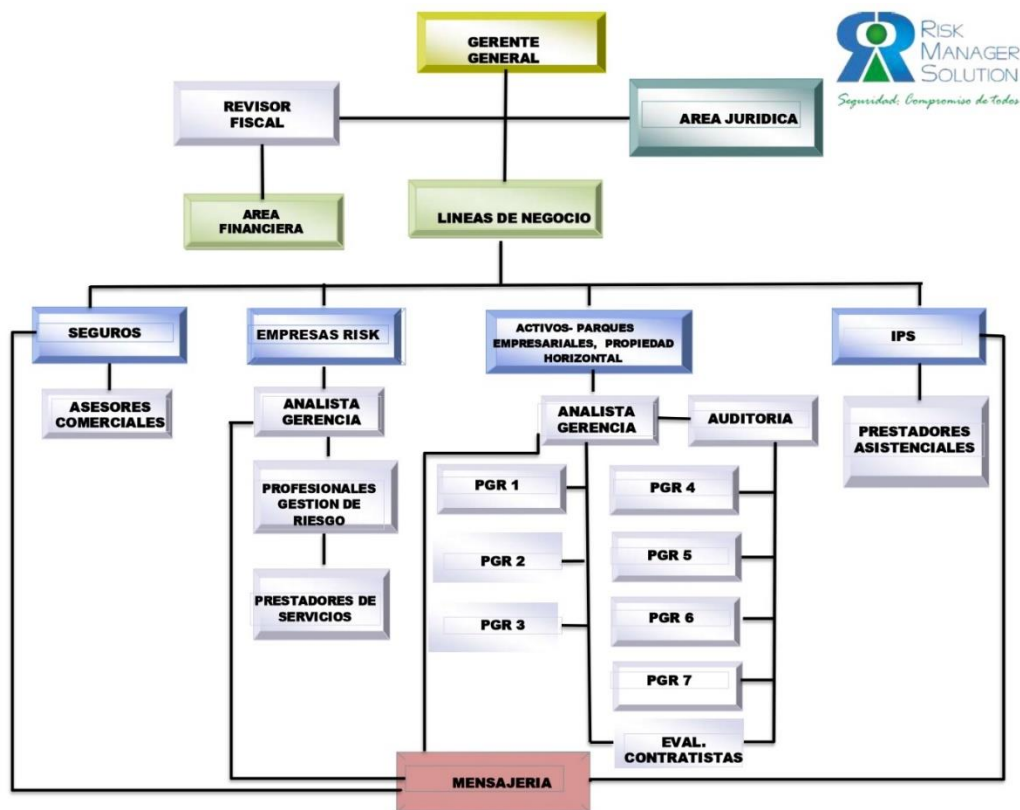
GERENTE GENERAL

RISK MANAGER SOLUTION

Seguridad: Compromiso de todos

REVISOR FISCAL

AREA JURIDICA

AREA FINANCIERA

LINEAS DE NEGOCIO

SEGUROS

EMPRESAS RISK

ACTIVOS- PARQUES EMPRESARIALES, PROPIEDAD HORIZONTAL

IPS

ASESORES COMERCIALES

ANALISTA GERENCIA

PROFESIONALES GESTION DE RIESGO

PRESTADORES DE SERVICIOS

ANALISTA GERENCIA

AUDITORIA

PGR 1

PGR 2

PGR 3

PGR 4

PGR 5

PGR 6

PGR 7

EVAL. CONTRATISTAS

PRESTADORES ASISTENCIALES

MENSAJERIA